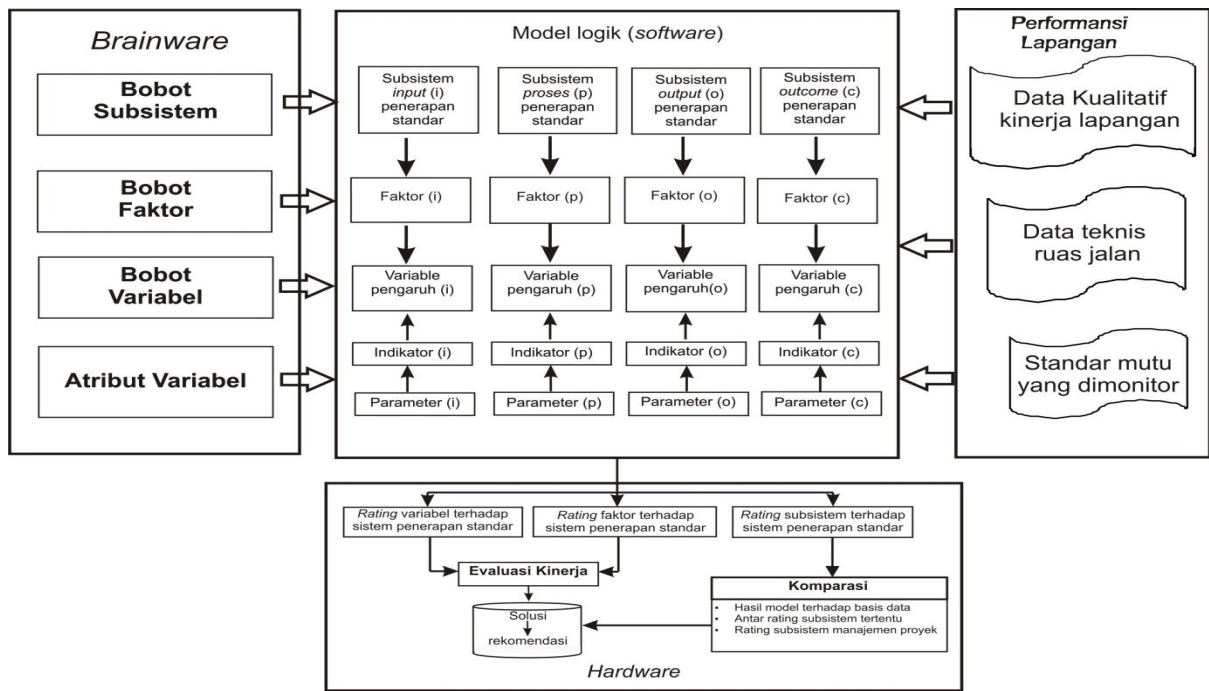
Brainware

Bobot Subsistem

Bobot Faktor

Bobot Variabel

Atribut Variabel

Model logik (software)

Subsistem input (i) penerapan standar

Subsistem proses (p) penerapan standar

Subsistem output (o) penerapan standar

Subsistem outcome (c) penerapan standar

Faktor (i)

Faktor (p)

Faktor (o)

Faktor (c)

Variable pengaruh (i)

Variable pengaruh (p)

Variable pengaruh(o)

Variable pengaruh (c)

Indikator (i)

Indikator (p)

Indikator (o)

Indikator (c)

Parameter (i)

Parameter (p)

Parameter (o)

Parameter (c)

Performansi Lapangan

Data Kualitatif kinerja lapangan

Data teknis ruas jalan

Standar mutu yang dimonitor

Rating variabel terhadap sistem penerapan standar

Rating faktor terhadap sistem penerapan standar

Rating subsistem terhadap sistem penerapan standar

Evaluasi Kinerja

Komparasi

- Hasil model terhadap basis data
- Antar rating subsistem tertentu
- Rating subsistem manajemen proyek

Solusi

rekomendasi

Hardware